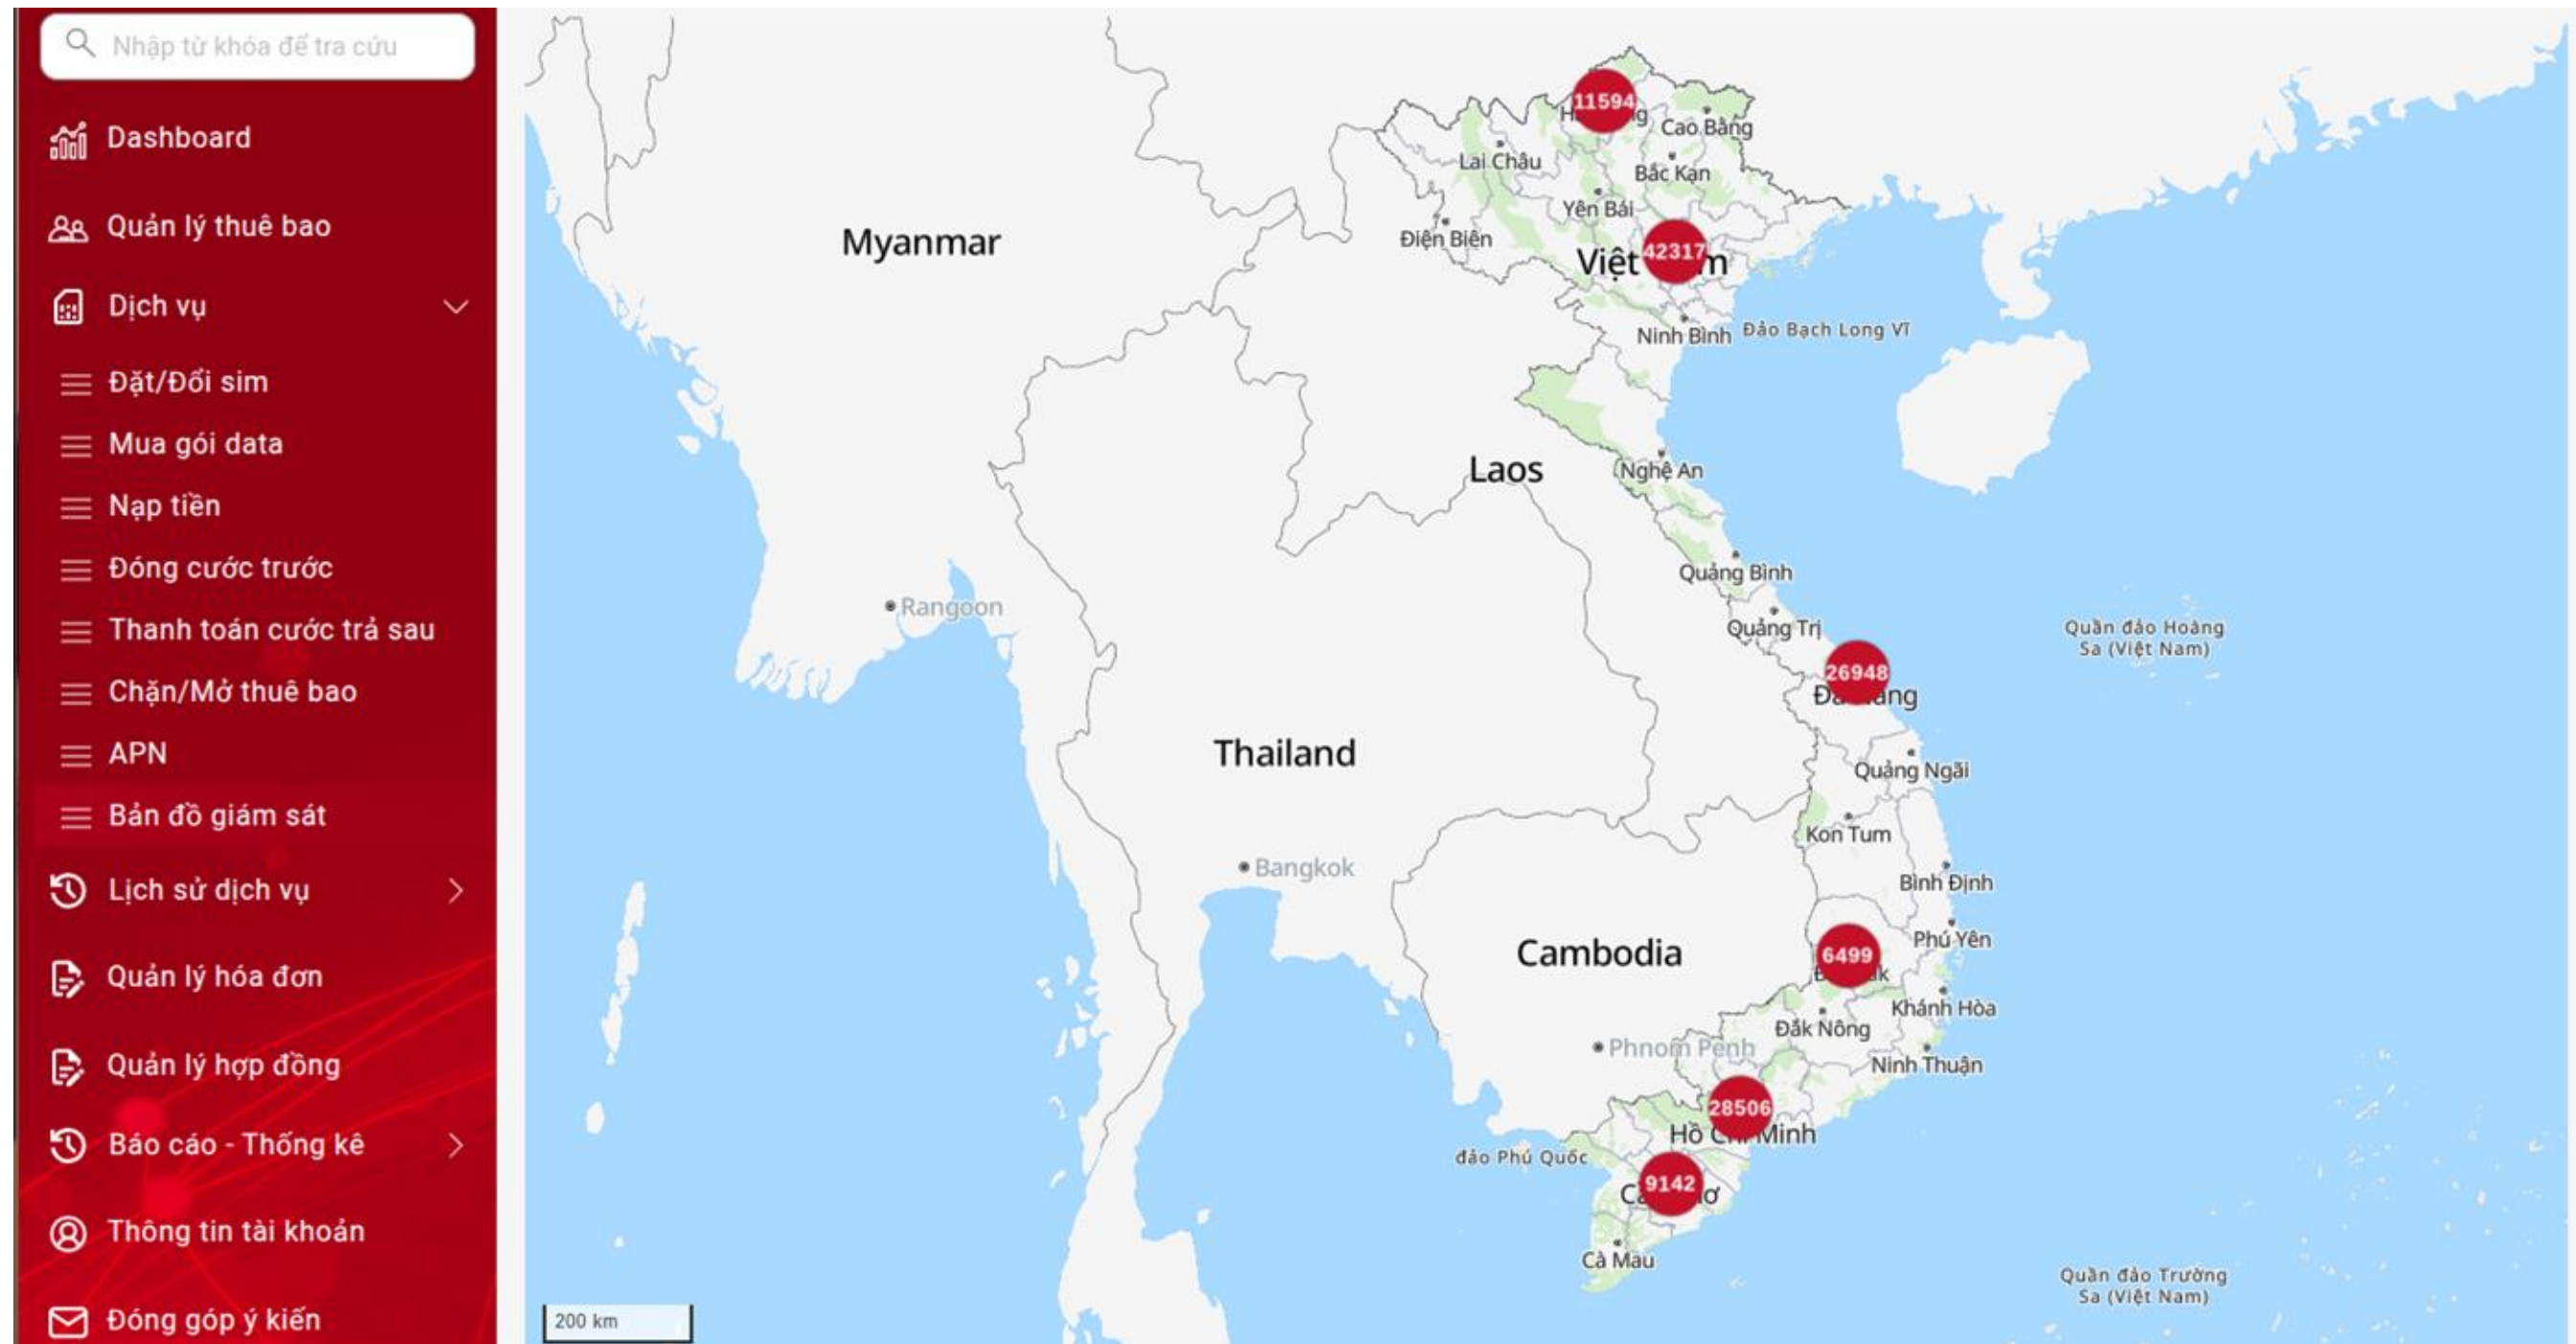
Nhập từ khóa để tra cứu

Dashboard

Quản lý thuê bao

Dịch vụ

Đặt/Đổi sim

Mua gói data

Nạp tiền

Đóng cước trước

Thanh toán cước trả sau

Chặn/Mở thuê bao

APN

Bản đồ giám sát

Lịch sử dịch vụ

Quản lý hóa đơn

Quản lý hợp đồng

Báo cáo - Thống kê

Thông tin tài khoản

Đóng góp ý kiến

11594
Cao Bằng
Lai Châu
Bắc Kạn
Yên Bái
Myanmar
Điện Biên
Việt 42317 m
Ninh Bình
Đảo Bạch Long Vĩ
Laos
Nghệ An
Quảng Bình
Rangoon
Quảng Trị
Quần đảo Hoàng Sa (Việt Nam)
26948
Đà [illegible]ng
Thailand
Quảng Ngãi
Kon Tum
Bangkok
Bình Định
Phú Yên
Cambodia
6499
Khánh Hòa
Đắk Nông
Phnom Penh
Ninh Thuận
28506
Hồ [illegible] Minh
đảo Phú Quốc
9142
Cà Mau
Quần đảo Trường Sa (Việt Nam)
200 km